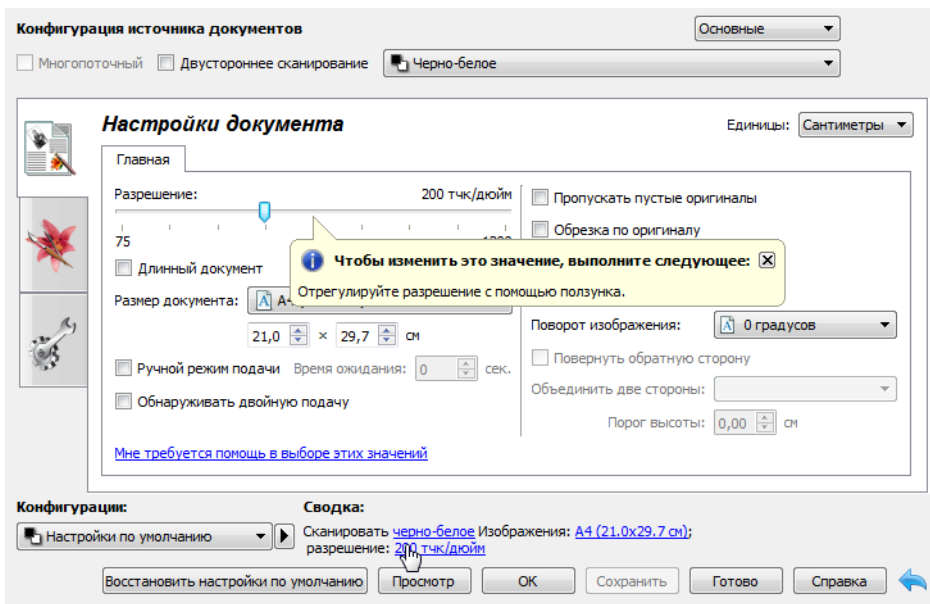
Конфигурация источника документов

Основные

Многопоточный

Двустороннее сканирование

Черно-белое

Настройки документа

Единицы:

Сантиметры

Главная

Разрешение:

200 тчк/дюйм

75

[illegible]

Длинный документ

Размер документа:

A4

21,0

×

29,7

см

Ручной режим подачи

Время ожидания:

0

сек.

Обнаруживать двойную подачу

Пропускать пустые оригиналы

Обрезка по оригиналу

Чтобы изменить это значение, выполните следующее:

Отрегулируйте разрешение с помощью ползунка.

Поворот изображения:

0 градусов

Повернуть обратную сторону

Объединить две стороны:

Порог высоты:

0,00

см

Мне требуется помощь в выборе этих значений

Конфигурации:

Настройки по умолчанию

Сводка:

Сканировать черно-белое Изображения: A4 (21.0x29.7 см); разрешение: 200 тчк/дюйм

Восстановить настройки по умолчанию

Просмотр

ОК

Сохранить

Готово

Справка